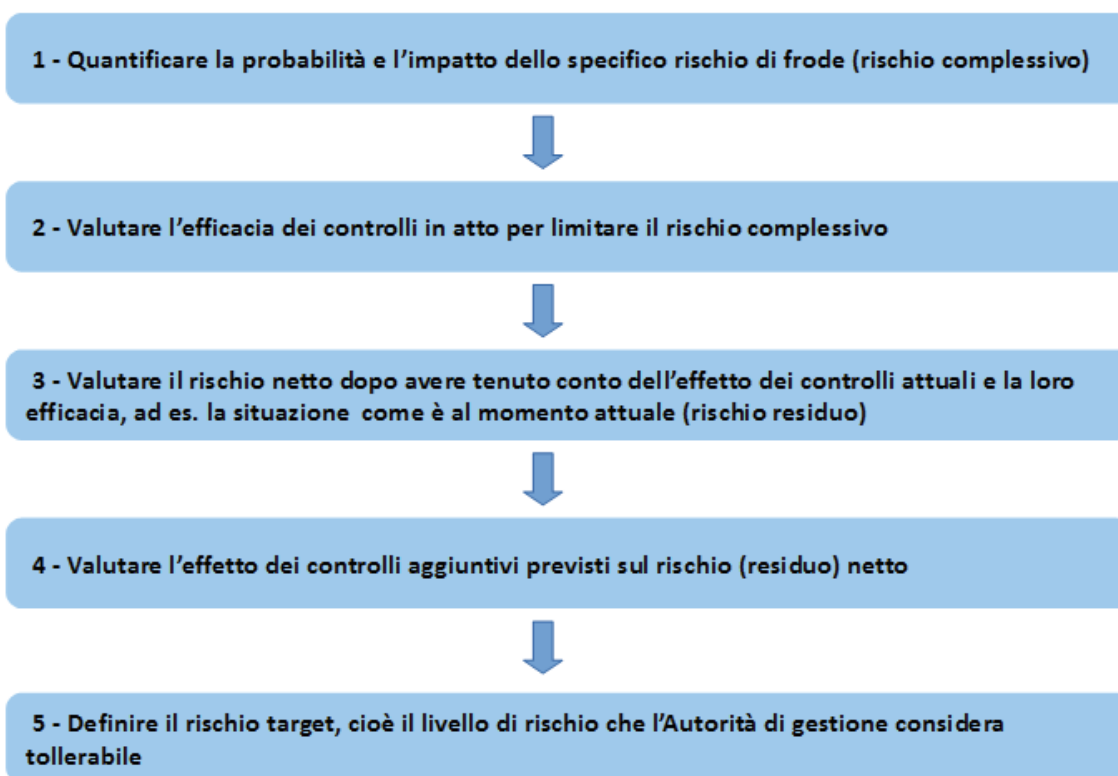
1 - Quantificare la probabilità e l’impatto dello specifico rischio di frode (rischio complessivo)

2 - Valutare l’efficacia dei controlli in atto per limitare il rischio complessivo

3 - Valutare il rischio netto dopo avere tenuto conto dell’effetto dei controlli attuali e la loro efficacia, ad es. la situazione come è al momento attuale (rischio residuo)

4 - Valutare l’effetto dei controlli aggiuntivi previsti sul rischio (residuo) netto

5 - Definire il rischio target, cioè il livello di rischio che l’Autorità di gestione considera tollerabile